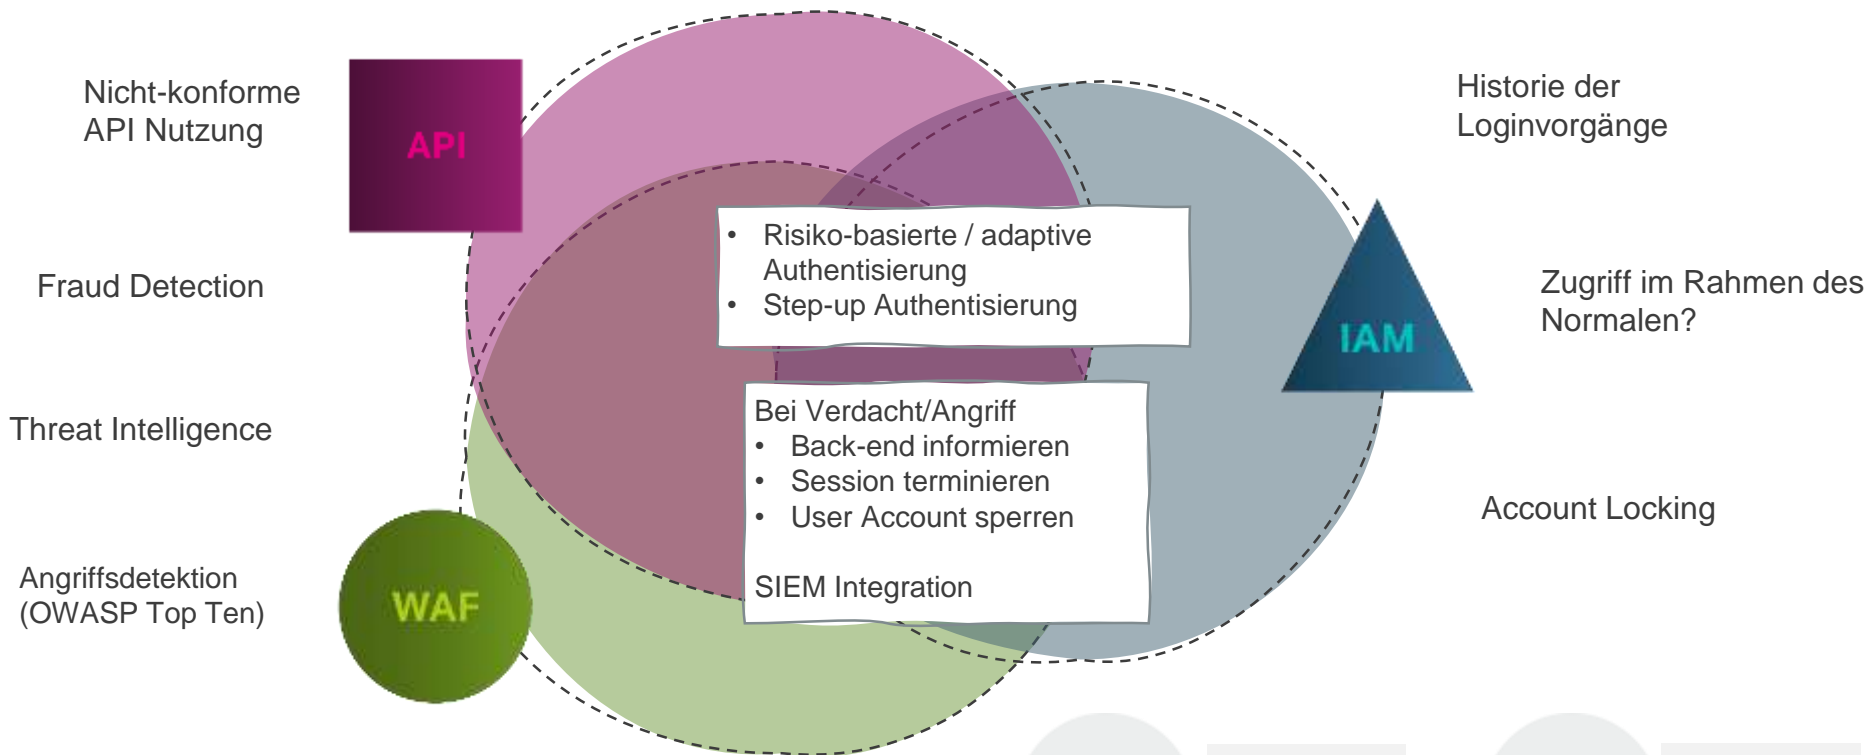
Nicht-konforme API Nutzung

API

Fraud Detection

Threat Intelligence

Angriffsdetektion (OWASP Top Ten)

WAF

- Risiko-basierte / adaptive Authentisierung
- Step-up Authentisierung

Bei Verdacht/Angriff
- Back-end informieren
- Session terminieren
- User Account sperren

SIEM Integration

IAM

Historie der Loginvorgänge

Zugriff im Rahmen des Normalen?

Account Locking